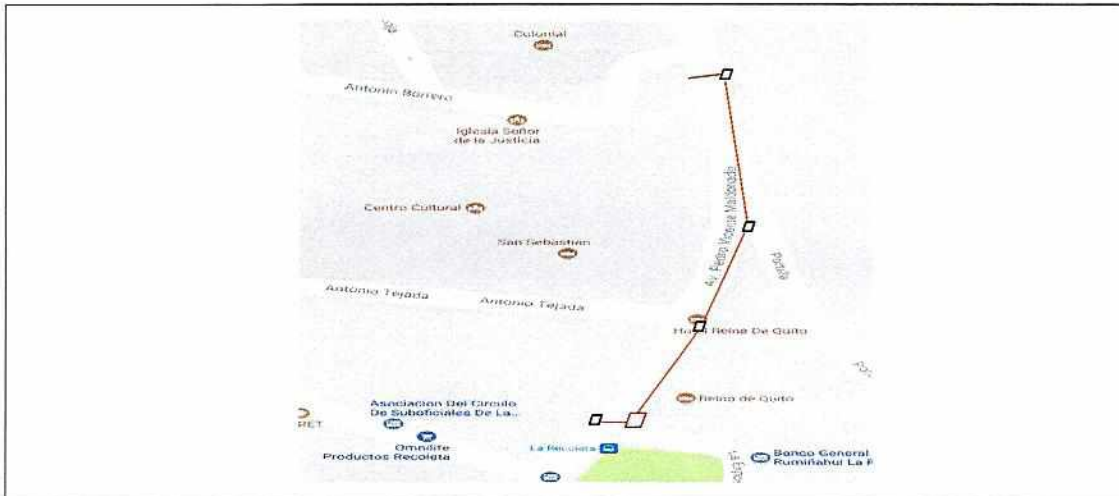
Colonial

Antonio Borrero

Iglesia Señor de la Justicia

Centro Cultural

San Sebastian

Av. Pedro Vicente Maldonado

Antonio Tejada

Antonio Tejada

Hotel Reina De Quito

Reina de Quito

Asociacion Del Circulo De Suboficiales De La...

RET

Omnilife Productos Recoleta

La Recoleta

Banco General Rumiñahui La R